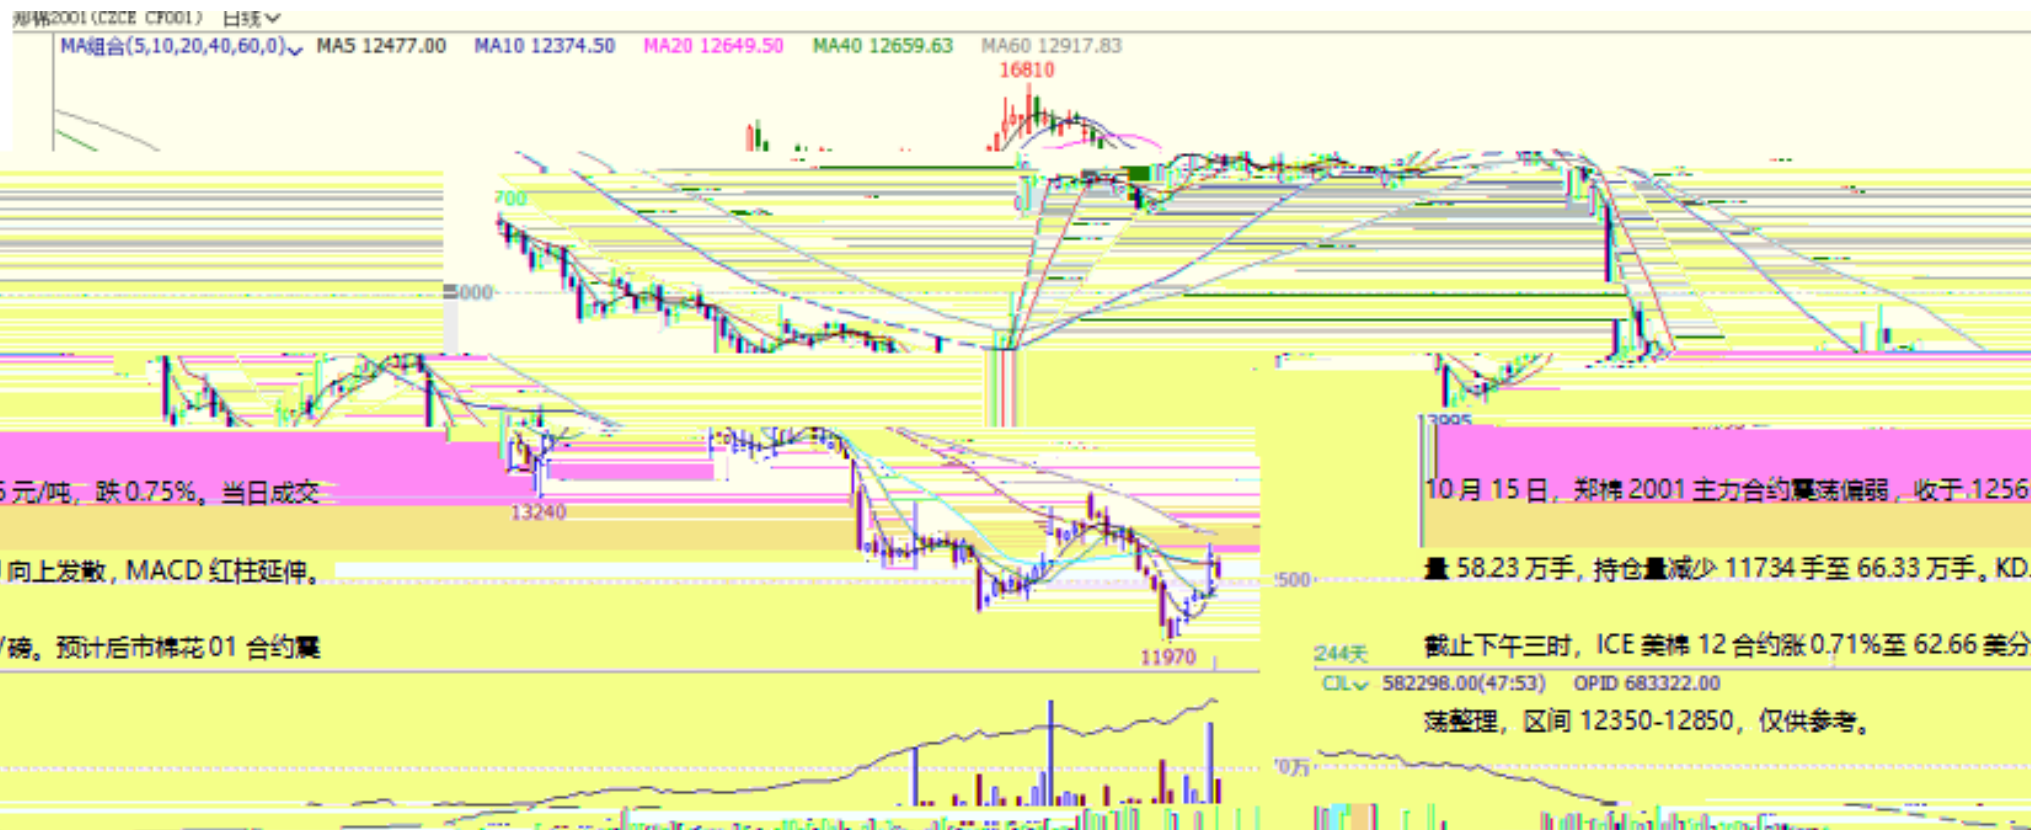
郑棉2001（CZCE CF001） 日线

MA组合(5,10,20,40,60,0) MA5 12477.00 MA10 12374.50 MA20 12649.50 MA40 12659.63 MA60 12917.83

16810

700

5000

13995

10月15日，郑棉2001主力合约震荡偏弱，收于1256

5元/吨，跌0.75%。当日成交

13240

量58.23万手，持仓量减少11734手至66.33万手。KD

向上发散，MACD红柱延伸。

500

截止下午三时，ICE美棉12合约涨0.71%至62.66美分

/磅。预计后市棉花01合约震

11970

244天

CJL 582298.00(47:53) OPID 683322.00

荡整理，区间12350-12850，仅供参考。

0万